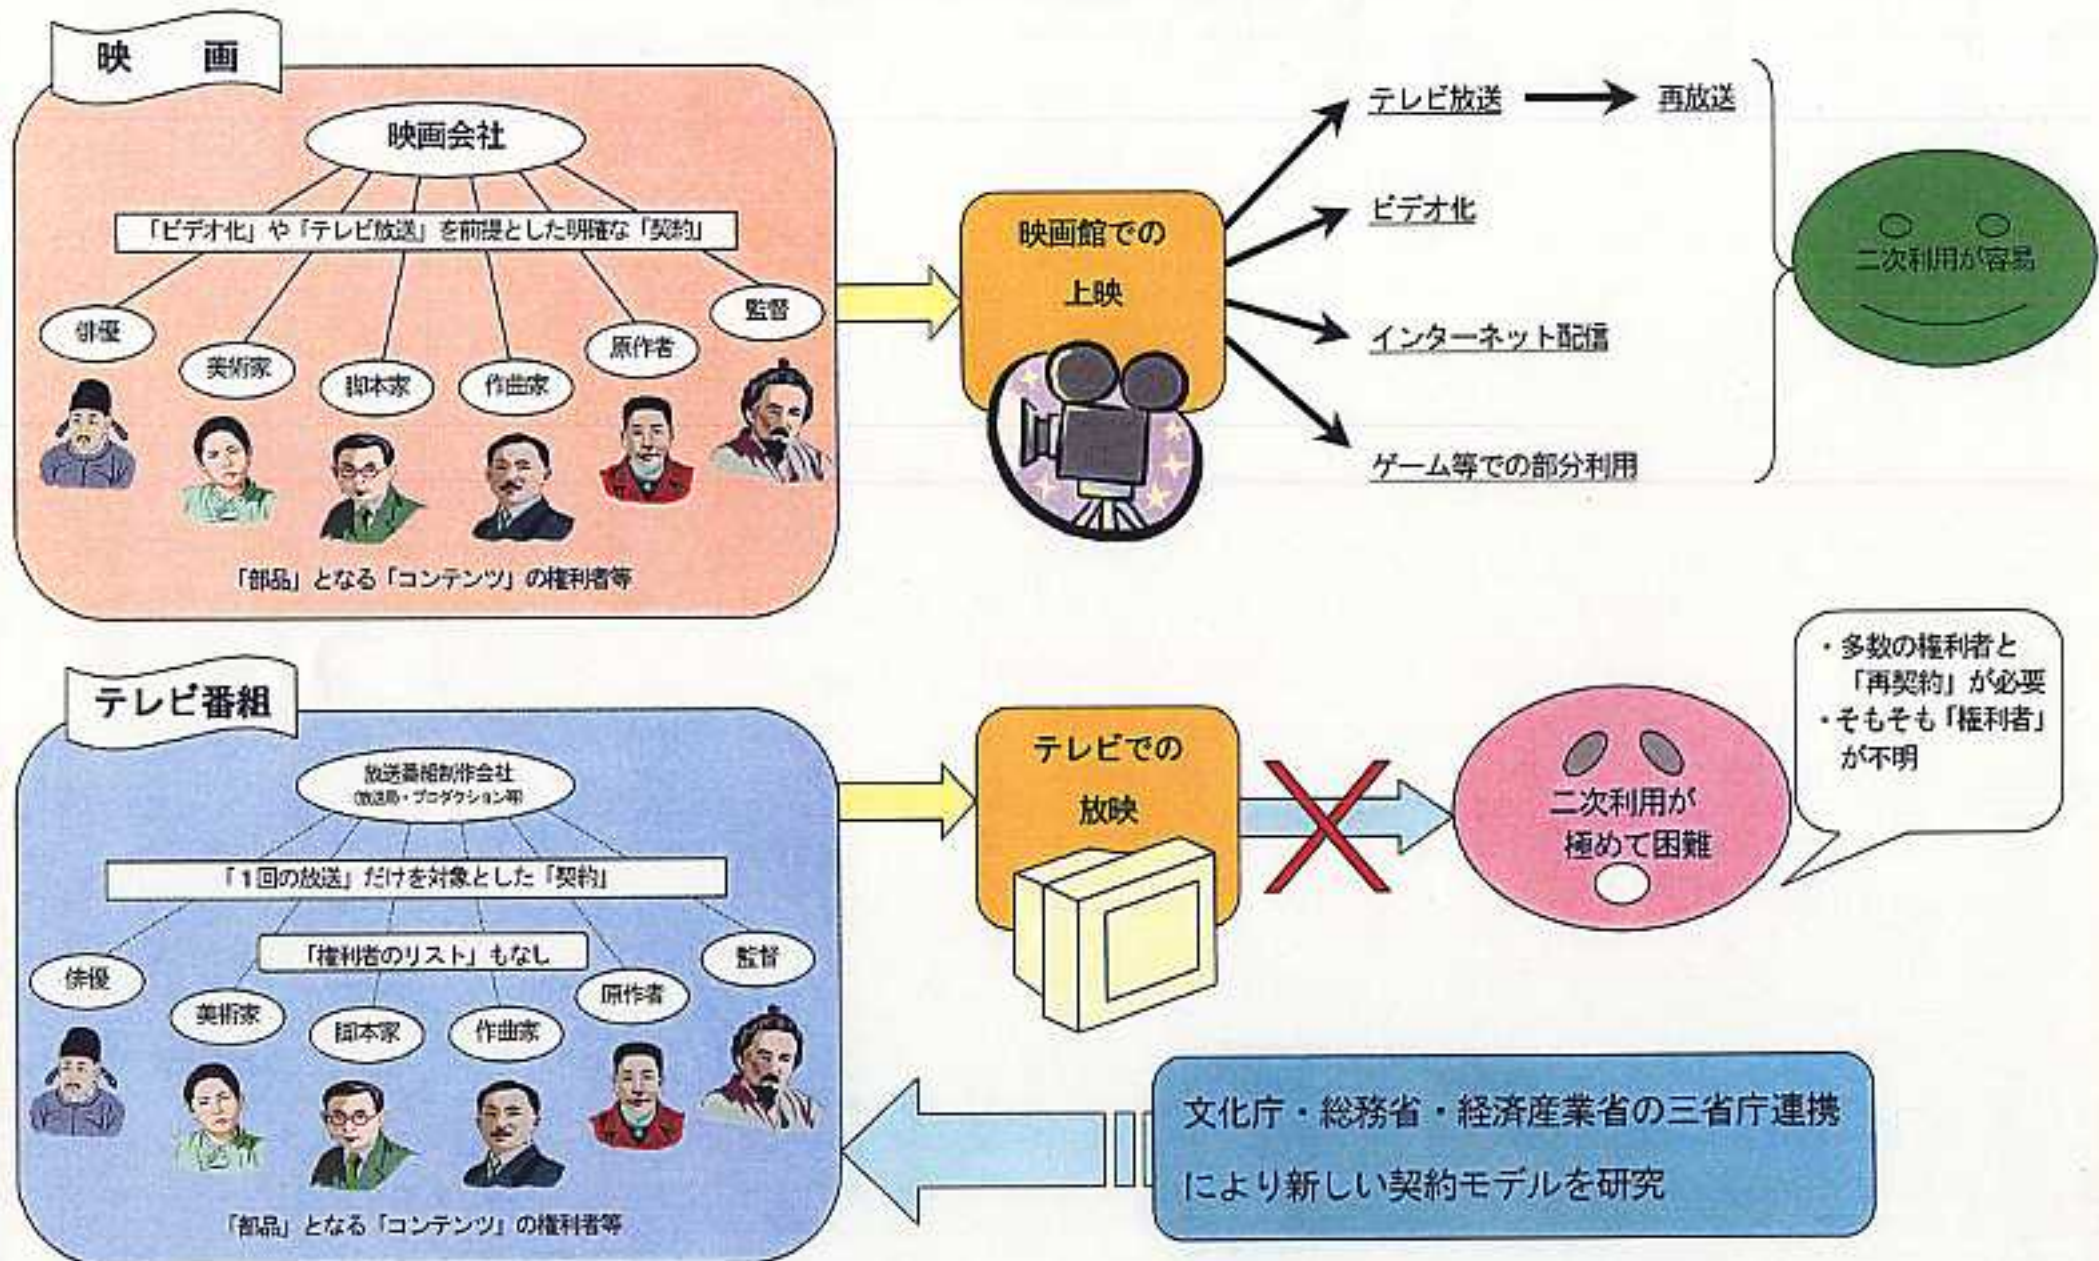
映　画

映画会社

「ビデオ化」や「テレビ放送」を前提とした明確な「契約」

俳優
美術家
脚本家
作曲家
原作者
監督

「部品」となる「コンテンツ」の権利者等

映画館での
上映

テレビ放送
再放送
ビデオ化
インターネット配信
ゲーム等での部分利用

二次利用が容易

テレビ番組

放送番組制作会社
(放送局・プロダクション等)

「1回の放送」だけを対象とした「契約」

「権利者のリスト」もなし

俳優
美術家
脚本家
作曲家
原作者
監督

「部品」となる「コンテンツ」の権利者等

テレビでの
放映

二次利用が
極めて困難

・多数の権利者と「再契約」が必要
・そもそも「権利者」が不明

文化庁・総務省・経済産業省の三省庁連携
により新しい契約モデルを研究